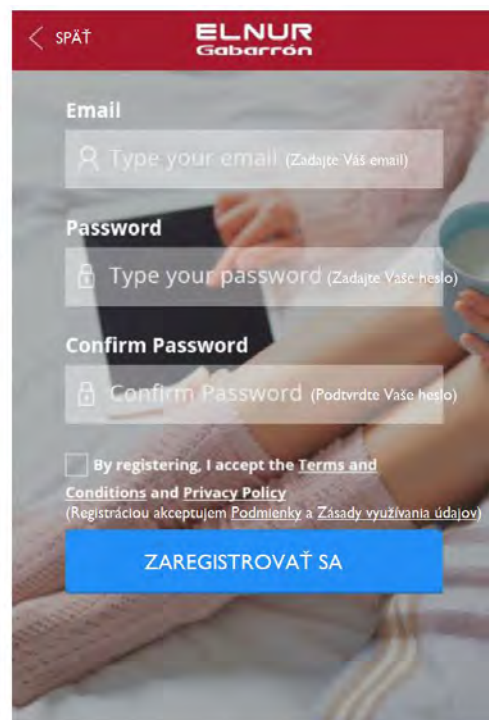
SPÄŤ

ELNUR Gabarrón

Email

Type your email (Zadajte Váš email)

Password

Type your password (Zadajte Vaše heslo)

Confirm Password

Confirm Password (Podtvrdte Vaše heslo)

By registering, I accept the Terms and Conditions and Privacy Policy
(Registráciou akceptujem Podmienky a Zásady využívania údajov)

ZAREGISTROVAŤ SA